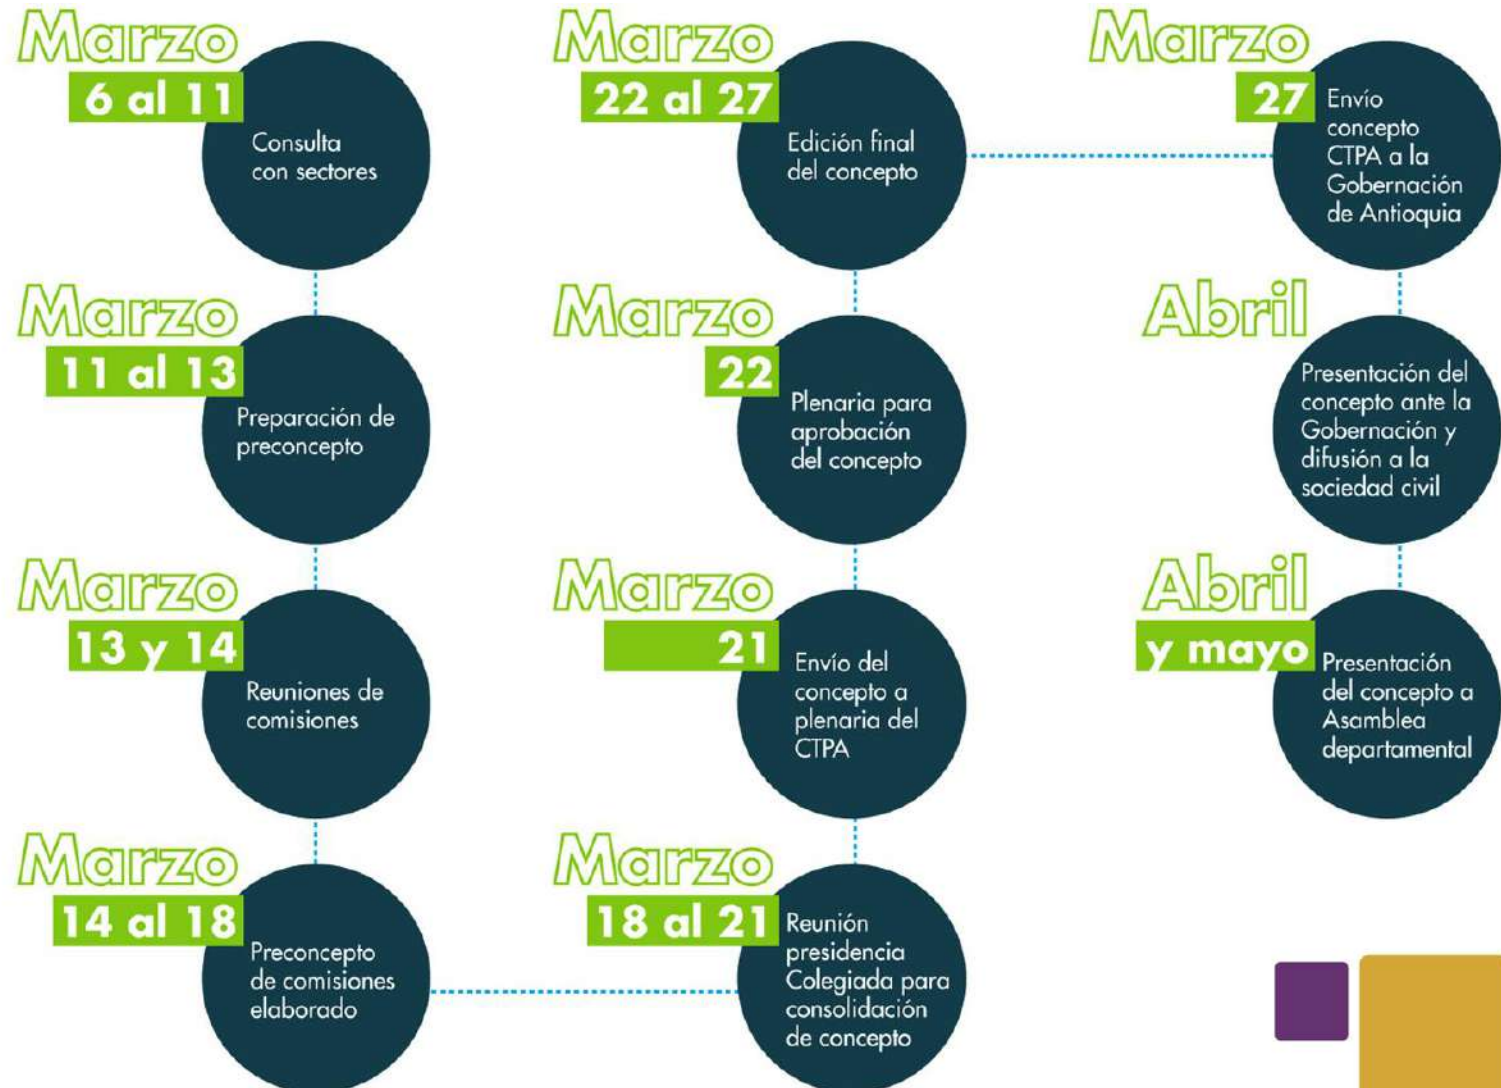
Marzo
6 al 11
Consulta con sectores

Marzo
11 al 13
Preparación de preconcepto

Marzo
13 y 14
Reuniones de comisiones

Marzo
14 al 18
Preconcepto de comisiones elaborado

Marzo
18 al 21
Reunión presidencia Colegiada para consolidación de concepto

Marzo
21
Envío del concepto a plenaria del CTPA

Marzo
22
Plenaria para aprobación del concepto

Marzo
22 al 27
Edición final del concepto

Marzo
27
Envío concepto CTPA a la Gobernación de Antioquia

Abril
Presentación del concepto ante la Gobernación y difusión a la sociedad civil

Abril
y mayo
Presentación del concepto a Asamblea departamental